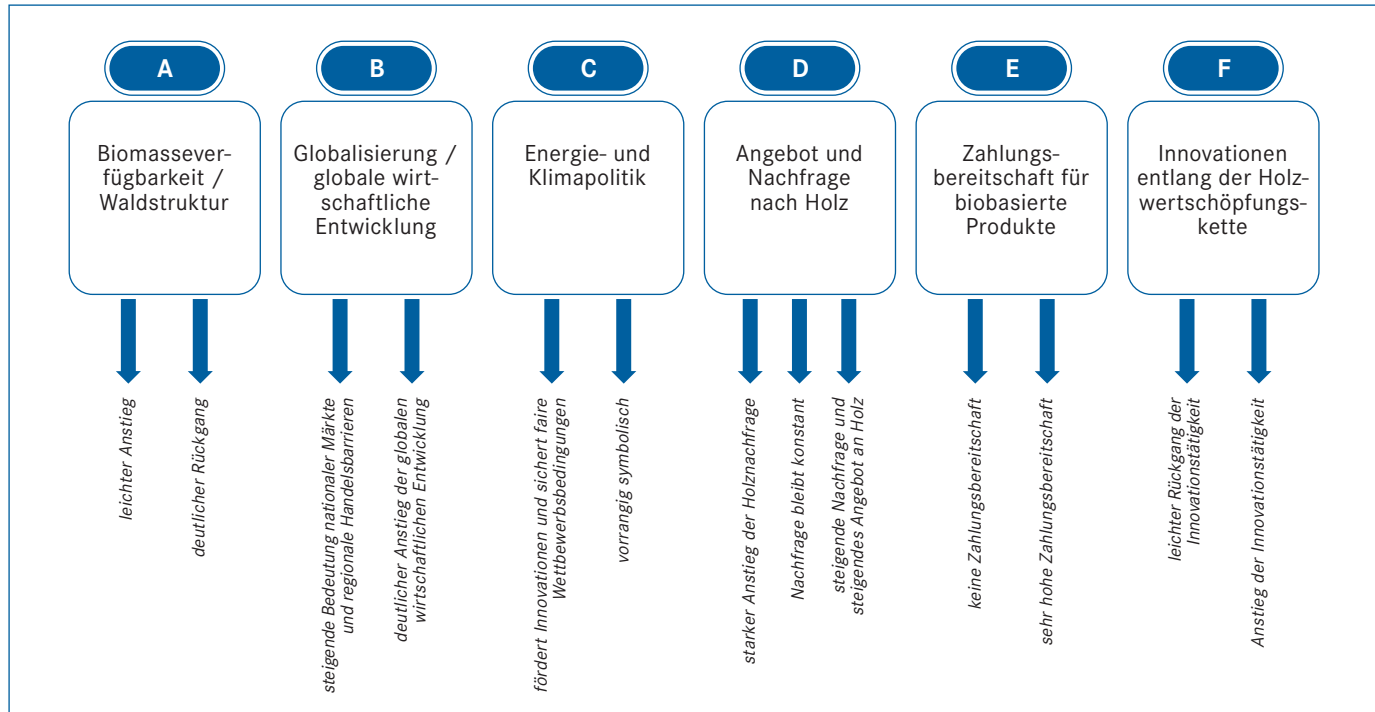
A

Biomasseverfügbarkeit / Waldstruktur

leichter Anstieg

deutlicher Rückgang

B

Globalisierung / globale wirtschaftliche Entwicklung

steigende Bedeutung nationaler Märkte und regionale Handelsbarrieren

deutlicher Anstieg der globalen wirtschaftlichen Entwicklung

C

Energie- und Klimapolitik

fördert Innovationen und sichert faire Wettbewerbsbedingungen

vorrangig symbolisch

D

Angebot und Nachfrage nach Holz

starker Anstieg der Holznachfrage

Nachfrage bleibt konstant

steigende Nachfrage und steigendes Angebot an Holz

E

Zahlungsbereitschaft für biobasierte Produkte

keine Zahlungsbereitschaft

sehr hohe Zahlungsbereitschaft

F

Innovationen entlang der Holzwertschöpfungskette

leichter Rückgang der Innovationstätigkeit

Anstieg der Innovationstätigkeit